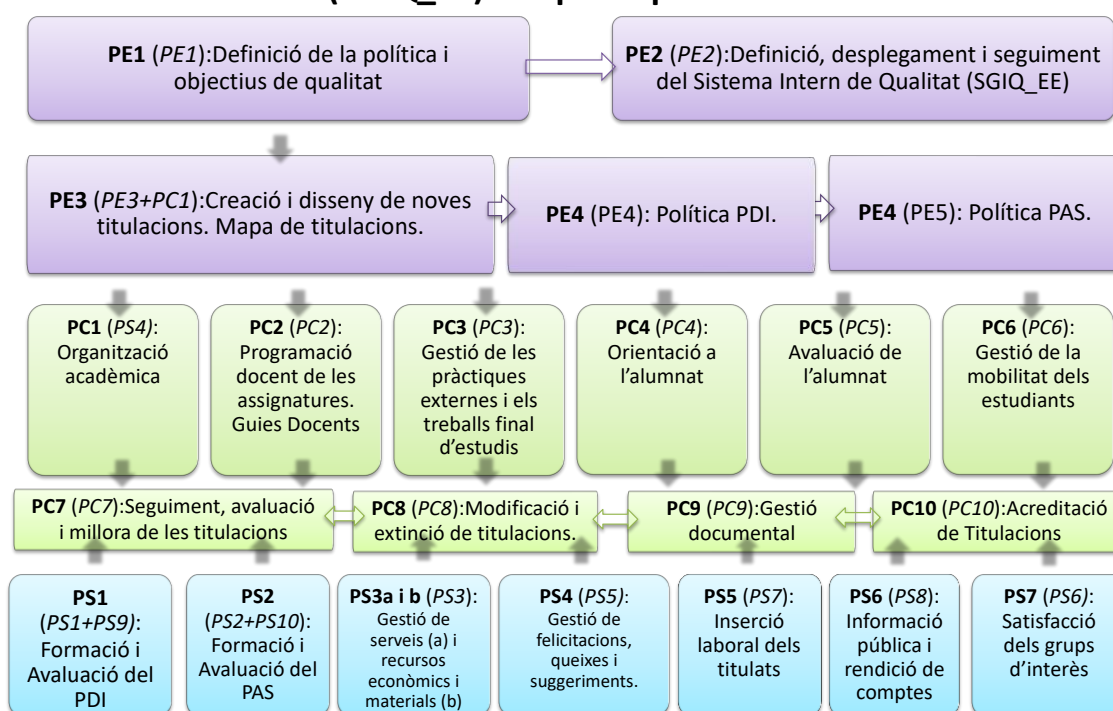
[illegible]

**PE1** (*PE1*):Definició de la política i objectius de qualitat

**PE2** (*PE2*):Definició, desplegament i seguiment del Sistema Intern de Qualitat (SGIQ_EE)

**PE3** (*PE3+PC1*):Creació i disseny de noves titulacions. Mapa de titulacions.

**PE4** (PE4): Política PDI.

**PE4** (PE5): Política PAS.

**PC1** (*PS4*): Organització acadèmica

**PC2** (*PC2*): Programació docent de les assignatures. Guies Docents

**PC3** (*PC3*): Gestió de les pràctiques externes i els treballs final d'estudis

**PC4** (*PC4*): Orientació a l'alumnat

**PC5** (*PC5*): Avaluació de l'alumnat

**PC6** (*PC6*): Gestió de la mobilitat dels estudiants

**PC7** (*PC7*):Seguiment, avaluació i millora de les titulacions

**PC8** (*PC8*):Modificació i extinció de titulacions.

**PC9** (*PC9*):Gestió documental

**PC10** (*PC10*):Acreditació de Titulacions

**PS1** (*PS1+PS9)*: Formació i Avaluació del PDI

**PS2** (*PS2+PS10*): Formació i Avaluació del PAS

**PS3a i b** (*PS3*): Gestió de serveis (a) i recursos econòmics i materials (b)

**PS4** (*PS5)*: Gestió de felicitacions, queixes i suggeriments.

**PS5** (*PS7*): Inserció laboral dels titulats

**PS6** (*PS8*): Informació pública i rendició de comptes

**PS7** (*PS6)*: Satisfacció dels grups d'interès